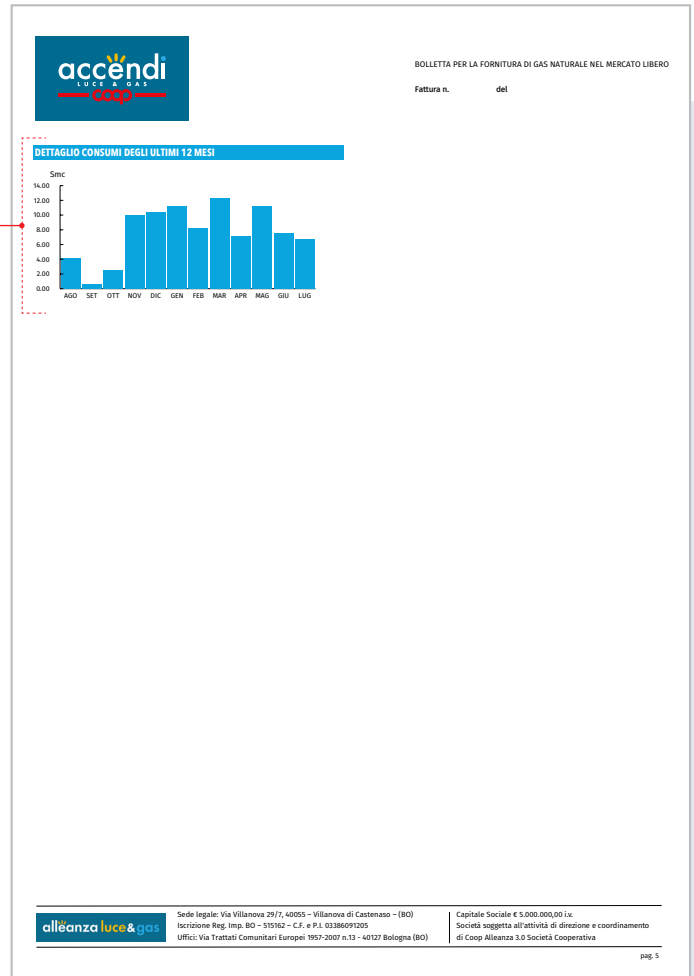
accendi
LUCE & GAS
coop

BOLLETTA PER LA FORNITURA DI GAS NATURALE NEL MERCATO LIBERO

Fattura n. del

DETTAGLIO CONSUMI DEGLI ULTIMI 12 MESI

Smc
14.00
12.00
10.00
8.00
6.00
4.00
2.00
0.00

AGO SET OTT NOV DIC GEN FEB MAR APR MAG GIU LUG

alleanza luce&gas

Sede legale: Via Villanova 29/7, 40055 – Villanova di Castenaso – (BO)
Iscrizione Reg. Imp. BO – 515162 – C.F. e P.I. 03386091205
Uffici: Via Trattati Comunitari Europei 1957-2007 n.13 - 40127 Bologna (BO)

Capitale Sociale € 5.000.000,00 i.v.
Società soggetta all'attività di direzione e coordinamento di Coop Alleanza 3.0 Società Cooperativa

pag. 5